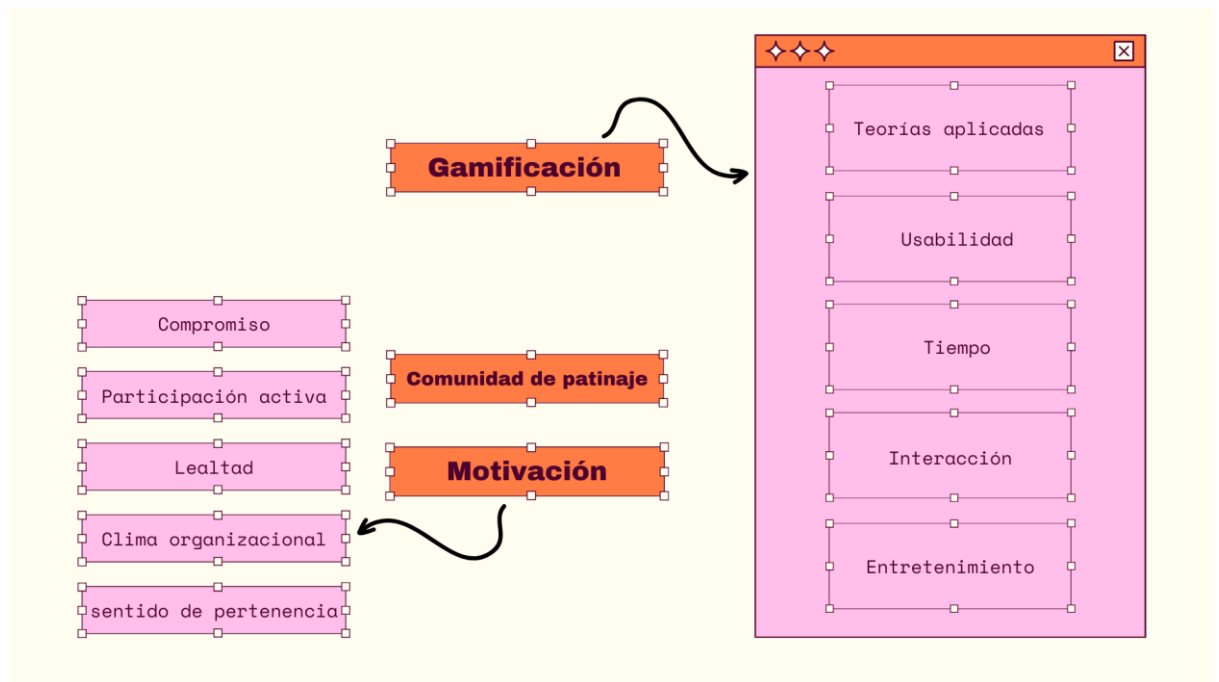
Gamificación

Teorías aplicadas

Usabilidad

Tiempo

Interacción

Entretenimiento

Comunidad de patinaje

Motivación

Compromiso

Participación activa

Lealtad

Clima organizacional

sentido de pertenencia